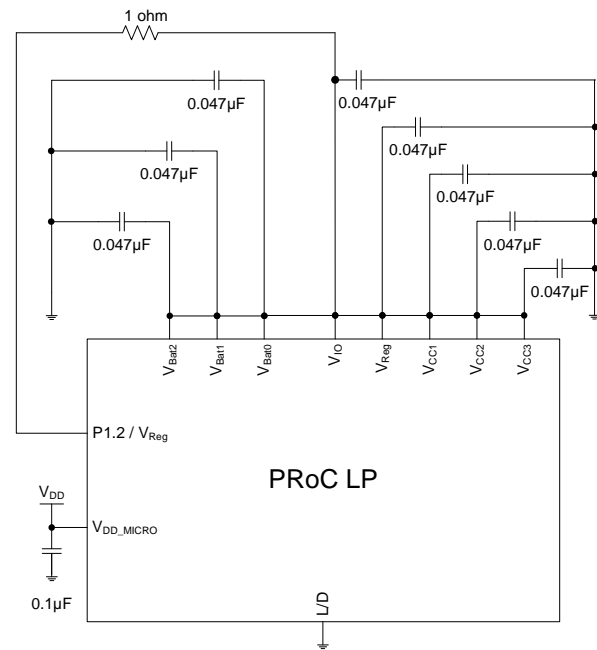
1 ohm

0.047µF

0.047µF

0.047µF

0.047µF

0.047µF

0.047µF

0.047µF

0.047µF

$V_{Bat2}$ $V_{Bat1}$ $V_{Bat0}$ $V_{IO}$ $V_{Reg}$ $V_{CC1}$ $V_{CC2}$ $V_{CC3}$

P1.2 / $V_{Reg}$

PRoC LP

$V_{DD}$

$V_{DD\_MICRO}$

0.1µF

L/D